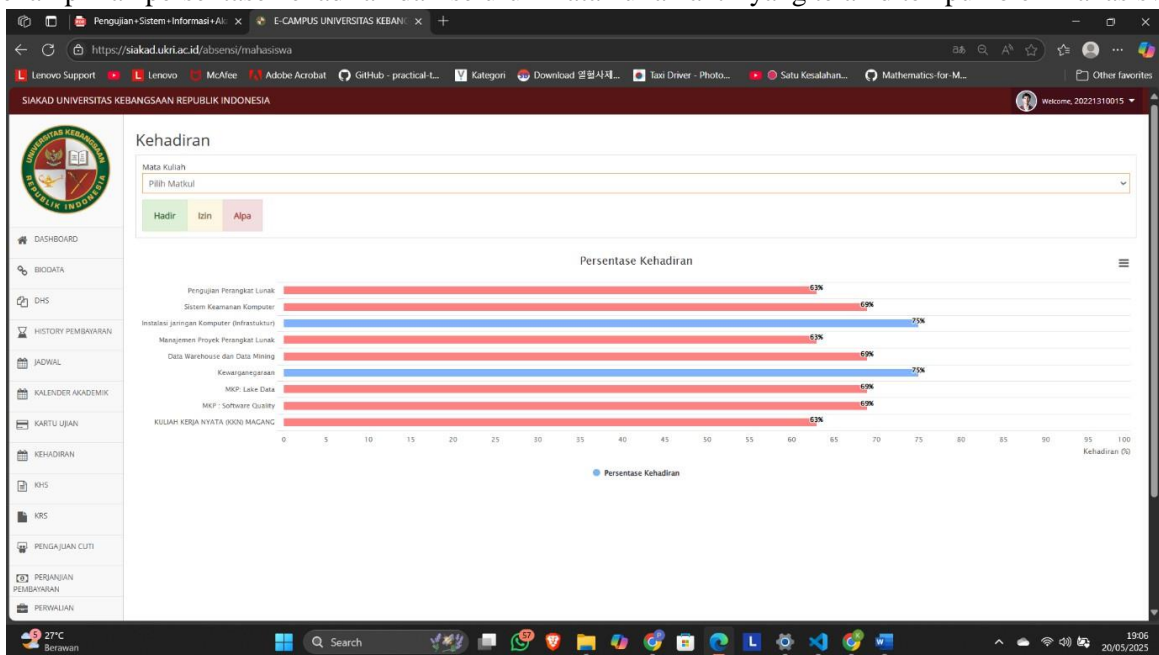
Pengujian+Sistem+Informasi+Ak
E-CAMPUS UNIVERSITAS KEBANG
https://siakad.ukri.ac.id/absensi/mahasiswa
Lenovo Support Lenovo McAfee Adobe Acrobat GitHub - practical-t... Kategori Download 열혈사제... Taxi Driver - Photo... Satu Kesalahan... Mathematics-for-M... Other favorites

SIAKAD UNIVERSITAS KEBANGSAAN REPUBLIK INDONESIA
Welcome, 20221310015

UNIVERSITAS KEBANGSAAN REPUBLIK INDONESIA

DASHBOARD
BIODATA
DHS
HISTORY PEMBAYARAN
JADWAL
KALENDER AKADEMIK
KARTU UJIAN
KEHADIRAN
KHS
KRS
PENGAJUAN CUTI
PERJANJIAN PEMBAYARAN
PERWALIAN

Kehadiran

Mata Kuliah
Pilih Matkul

Hadir Izin Alpa

Persentase Kehadiran

Pengujian Perangkat Lunak 63%
Sistem Keamanan Komputer 69%
Instalasi jaringan Komputer (Infrastuktur) 75%
Manajemen Proyek Perangkat Lunak 63%
Data Warehouse dan Data Mining 69%
Kewarganegaraan 75%
MKP: Lake Data 69%
MKP : Software Quality 69%
KULIAH KERJA NYATA (KKN) MAGANG 63%

0 5 10 15 20 25 30 35 40 45 50 55 60 65 70 75 80 85 90 95 100
Kehadiran (%)

Persentase Kehadiran

27°C
Berawan
Search
57
19:06
20/05/2025